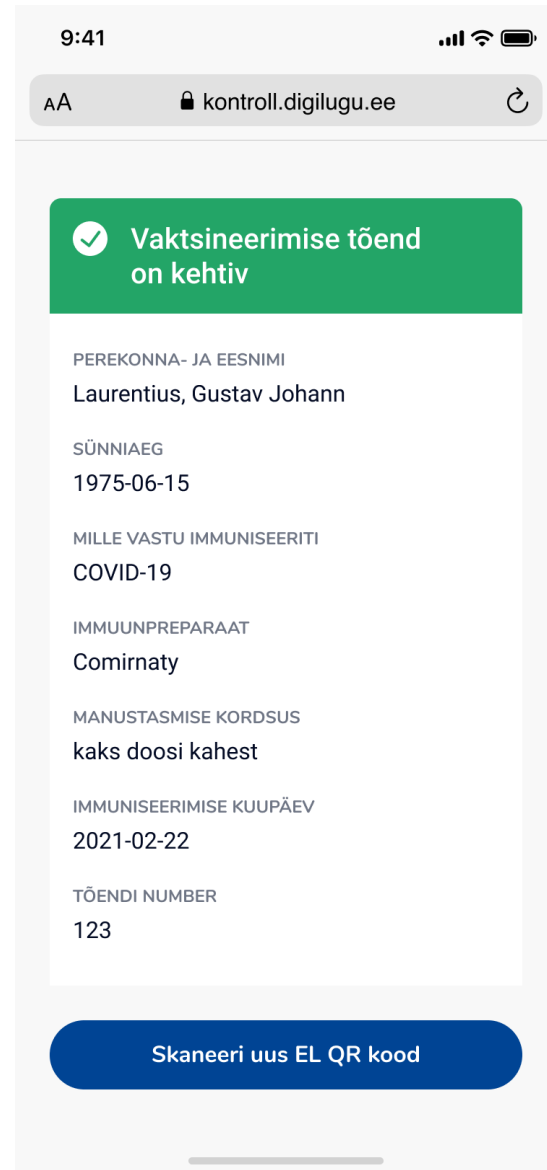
9:41

AA kontroll.digilugu.ee

Vaktsineerimise tõend on kehtiv

PEREKONNA- JA EESNIMI
Laurentius, Gustav Johann

SÜNNIAEG
1975-06-15

MILLE VASTU IMMUNISEERITI
COVID-19

IMMUUNPREPARAAT
Comirnaty

MANUSTASMISE KORDSUS
kaks doosi kahest

IMMUNISEERIMISE KUUPÄEV
2021-02-22

TÕENDI NUMBER
123

Skaneeri uus EL QR kood